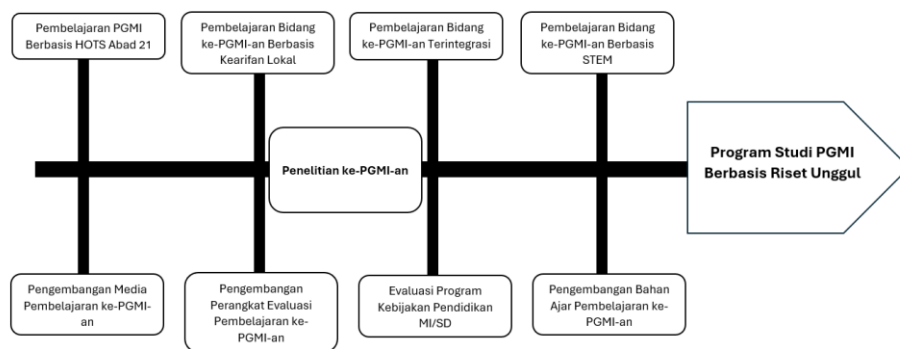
Pembelajaran PGMI Berbasis HOTS Abad 21

Pembelajaran Bidang ke-PGMI-an Berbasis Kearifan Lokal

Pembelajaran Bidang ke-PGMI-an Terintegrasi

Pembelajaran Bidang ke-PGMI-an Berbasis STEM

Penelitian ke-PGMI-an

Program Studi PGMI Berbasis Riset Unggul

Pengembangan Media Pembelajaran ke-PGMI-an

Pengembangan Perangkat Evaluasi Pembelajaran ke-PGMI-an

Evaluasi Program Kebijakan Pendidikan MI/SD

Pengembangan Bahan Ajar Pembelajaran ke-PGMI-an